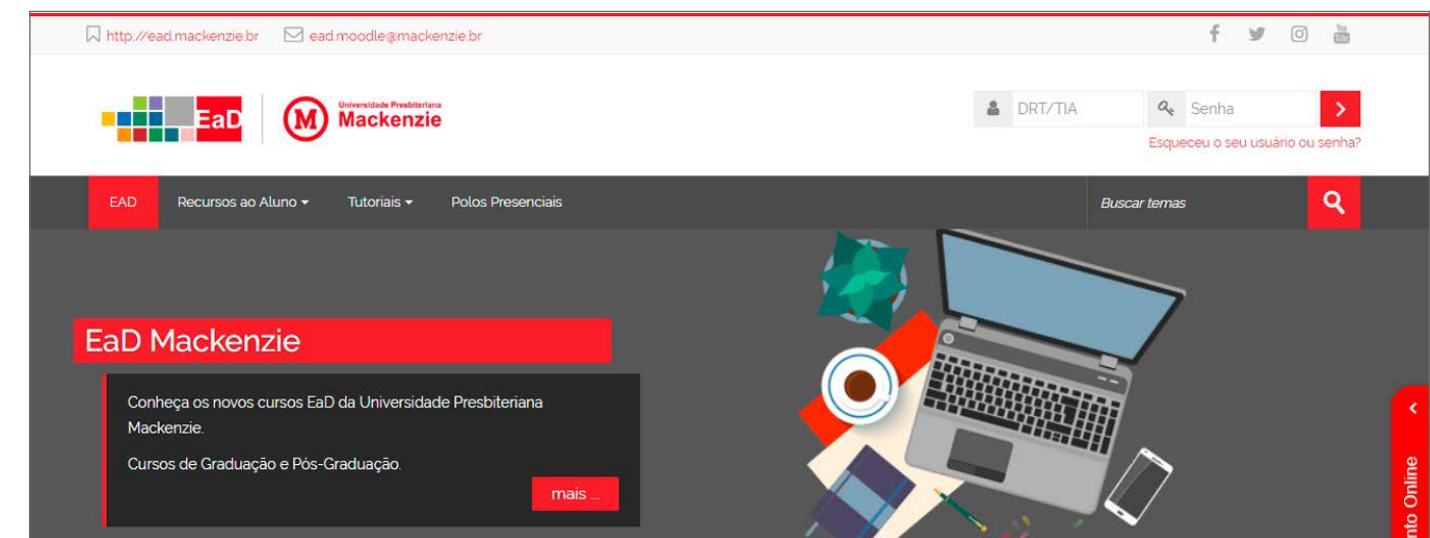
http://ead.mackenzie.br ead.moodle@mackenzie.br

You Tube

EaD Universidade Presbiteriana Mackenzie

DRT/TIA Senha

Esqueceu o seu usuário ou senha?

EAD Recursos ao Aluno Tutoriais Polos Presenciais Buscar temas

EaD Mackenzie

Conheça os novos cursos EaD da Universidade Presbiteriana Mackenzie.

Cursos de Graduação e Pós-Graduação.

mais ...

nto Online